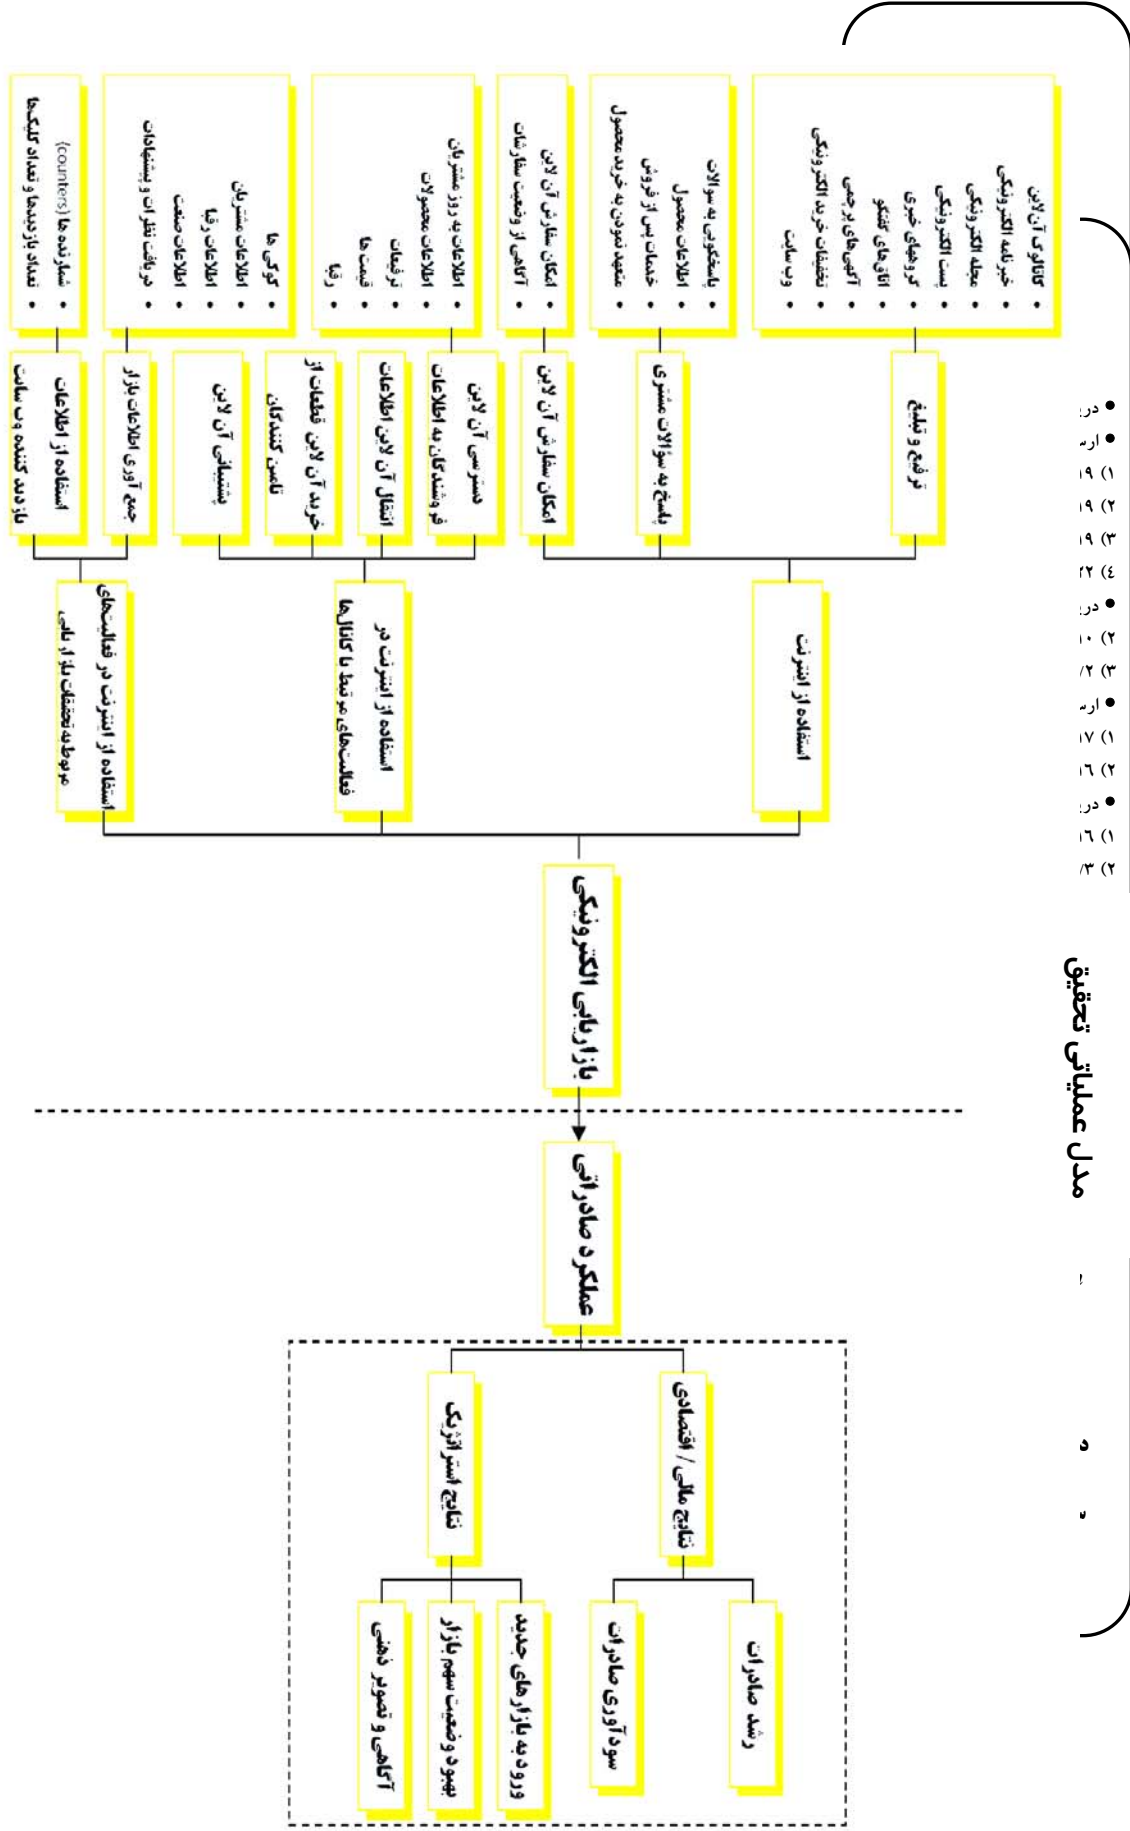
مدل عملیاتی تحقیق

بازاریابی الکترونیکی

استفاده از اینترنت

ترفیع و تبلیغ
• کاتالوی آن لاین
• خبرنامه الکترونیکی
• مجله الکترونیکی
• پست الکترونیکی
• گروههای خبری
• اتاق‌های گفتگو
• آگهی‌های برجسته
• تخفیفات خرید الکترونیکی
• وب سایت

پاسخ به سوالات مشتری
• پاسخگویی به سوالات
• اطلاعات محصول
• خدمات پس از فروش
• متعهد نمودن به خرید محصول

امکان سفارش آن لاین
• امکان سفارش آن لاین
• آگاهی از وضعیت سفارشات

استفاده از اینترنت در فعالیت‌های مرتبط با کانال‌ها

دسترسی آن لاین فروشندگان به اطلاعات
• اطلاعات به روز مشتریان
• اطلاعات محصولات
• ترفیعات
• قیمت ها
• رقبا

انتقال آن لاین اطلاعات

خرید آن لاین قطعات از تامین کنندگان

پشتیبانی آن لاین

استفاده از اینترنت در فعالیت‌های مربوط به تحقیقات بازاریابی

جمع آوری اطلاعات بازار
• کوکی ها
• اطلاعات مشتریان
• اطلاعات رقبا
• اطلاعات صنعت
• دریافت نظرات و پیشنهادات

استفاده از اطلاعات بازدید کننده وب سایت
• شمارنده ها (counters)
• تعداد بازدیدها و تعداد کلیک‌ها

عملکرد صادراتی

نتایج مالی / اقتصادی
رشد صادرات
سودآوری صادرات

نتایج استراتژیک
ورود به بازارهای جدید
بهبود وضعیت سهم بازار
آگاهی و تصویر ذهنی

• در
• ار
۱) ۱۹
۲) ۱۹
۳) ۱۹
٤) ۲۲
• در
۲) ۱۰
۳) /۲
• ار
۱) ۱۷
۲) ۱٦
• در
۱) ۱٦
۲) /۳